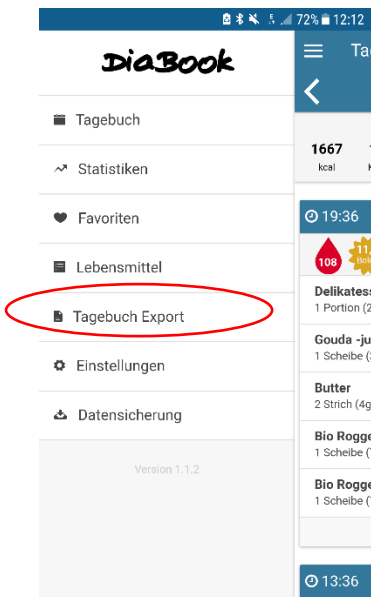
72% 12:12

DiaBook

Tagebuch

Statistiken

Favoriten

Lebensmittel

Tagebuch Export

Einstellungen

Datensicherung

Version 1.1.2

Ta

1667
kcal

19:36

108

11
Hol

Delikatess
1 Portion (2

Gouda -ju
1 Scheibe (

Butter
2 Strich (4g

Bio Rogge
1 Scheibe (

Bio Rogge
1 Scheibe (

13:36